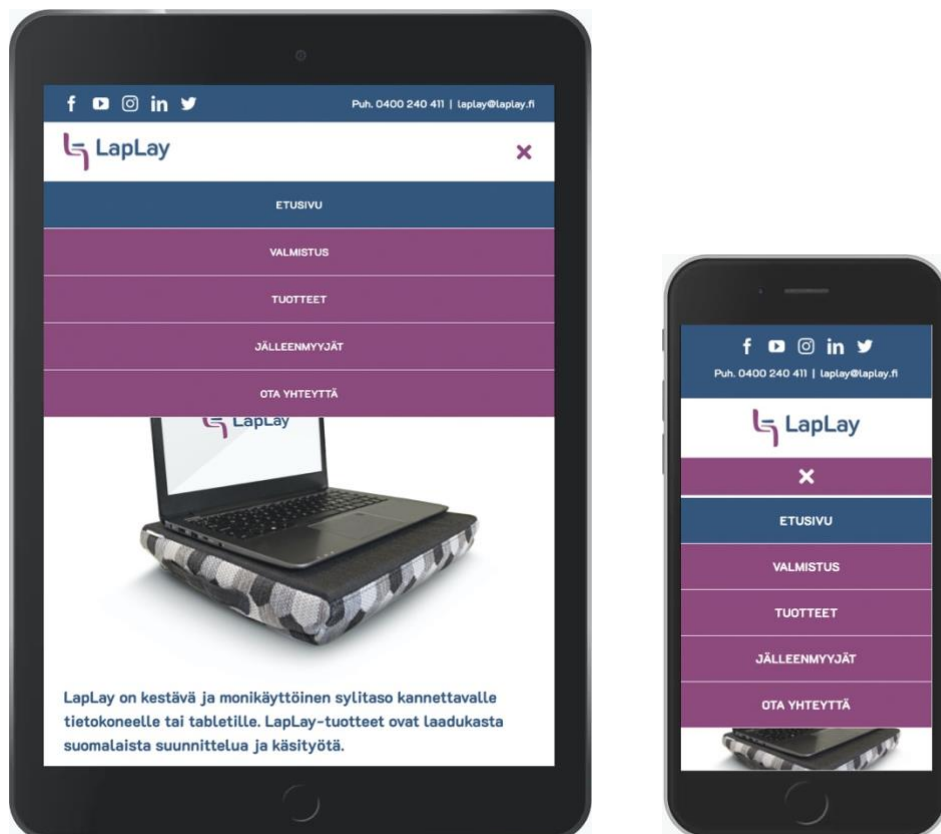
Puh. 0400 240 411 | laplay@laplay.fi

LapLay

×

ETUSIVU

VALMISTUS

TUOTTEET

JÄLLEENMYYJÄT

OTA YHTEYTTÄ

LapLay

LapLay on kestävä ja monikäyttöinen sylitaso kannettavalle tietokoneelle tai tabletille. LapLay-tuotteet ovat laadukasta suomalaista suunnittelua ja käsityötä.

Puh. 0400 240 411 | laplay@laplay.fi

LapLay

×

ETUSIVU

VALMISTUS

TUOTTEET

JÄLLEENMYYJÄT

OTA YHTEYTTÄ